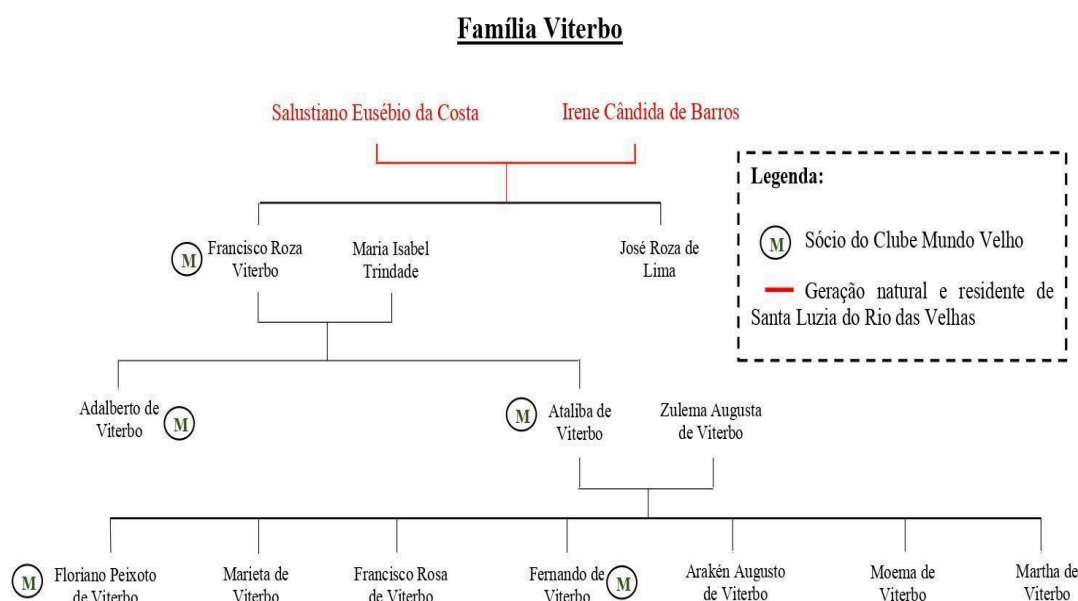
Família Viterbo

Salustiano Eusébio da Costa

Irene Cândida de Barros

Legenda:

M Sócio do Clube Mundo Velho

Geração natural e residente de Santa Luzia do Rio das Velhas

M Francisco Roza Viterbo

Maria Isabel Trindade

José Roza de Lima

Adalberto de Viterbo M

M Ataliba de Viterbo

Zulema Augusta de Viterbo

M Floriano Peixoto de Viterbo

Marieta de Viterbo

Francisco Rosa de Viterbo

Fernando de Viterbo M

Arakén Augusto de Viterbo

Moema de Viterbo

Martha de Viterbo